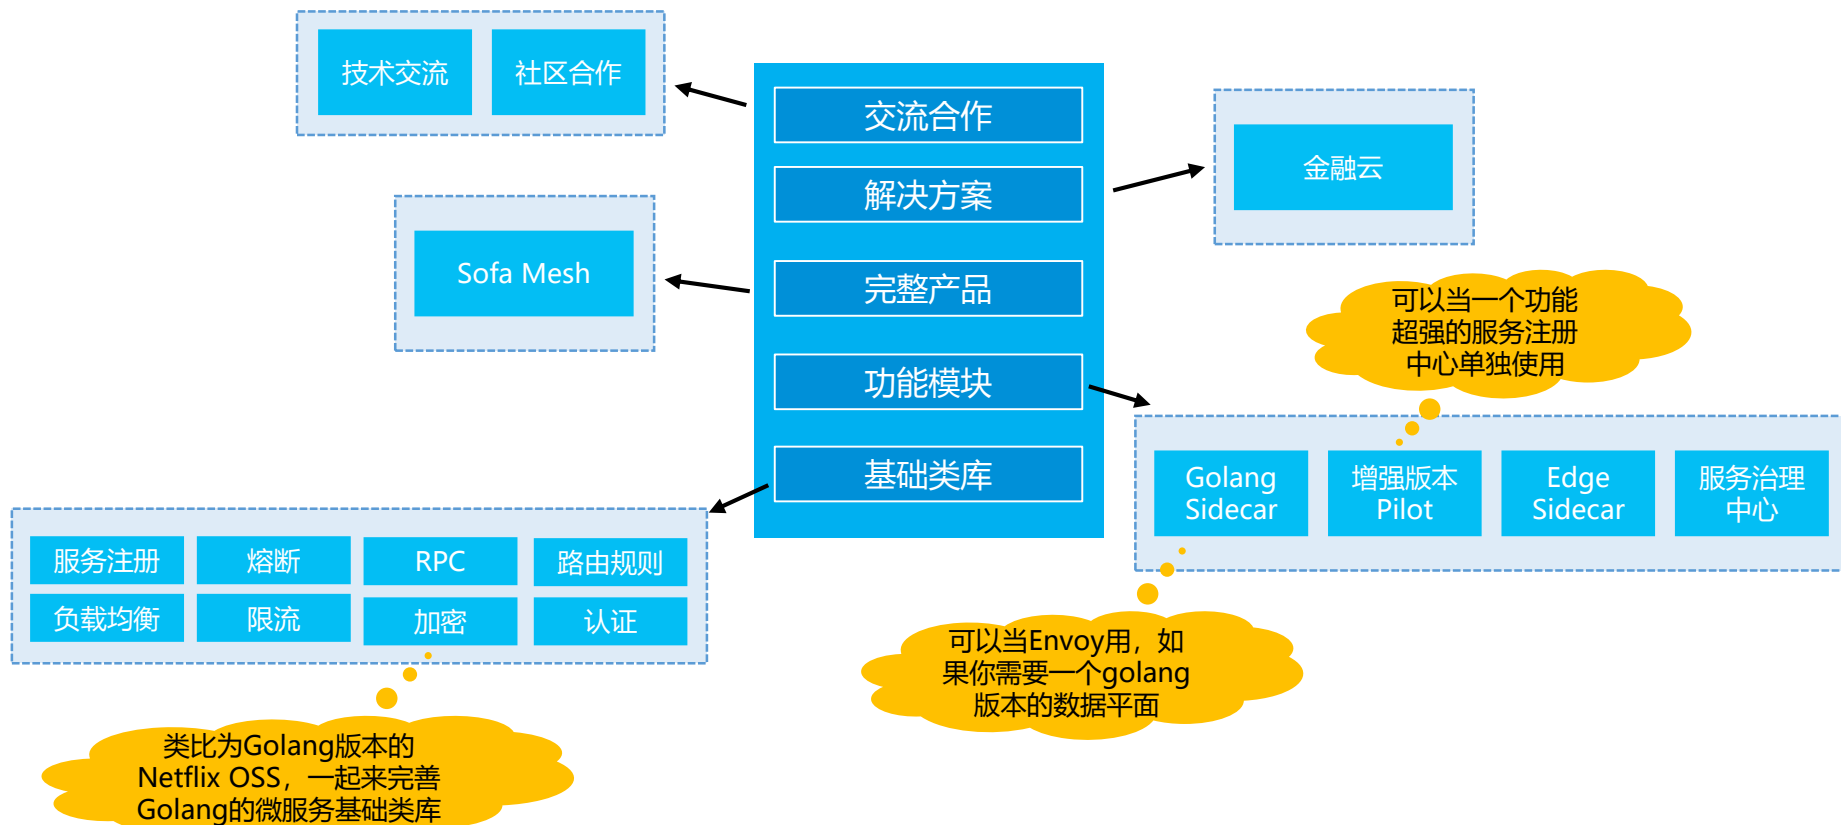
技术交流

社区合作

交流合作

解决方案

完整产品

功能模块

基础类库

金融云

Sofa Mesh

可以当一个功能超强的服务注册中心单独使用

Golang Sidecar

增强版本 Pilot

Edge Sidecar

服务治理中心

服务注册

熔断

RPC

路由规则

负载均衡

限流

加密

认证

可以当Envoy用，如果你需要一个golang版本的数据平面

类比为Golang版本的Netflix OSS，一起来完善Golang的微服务基础类库